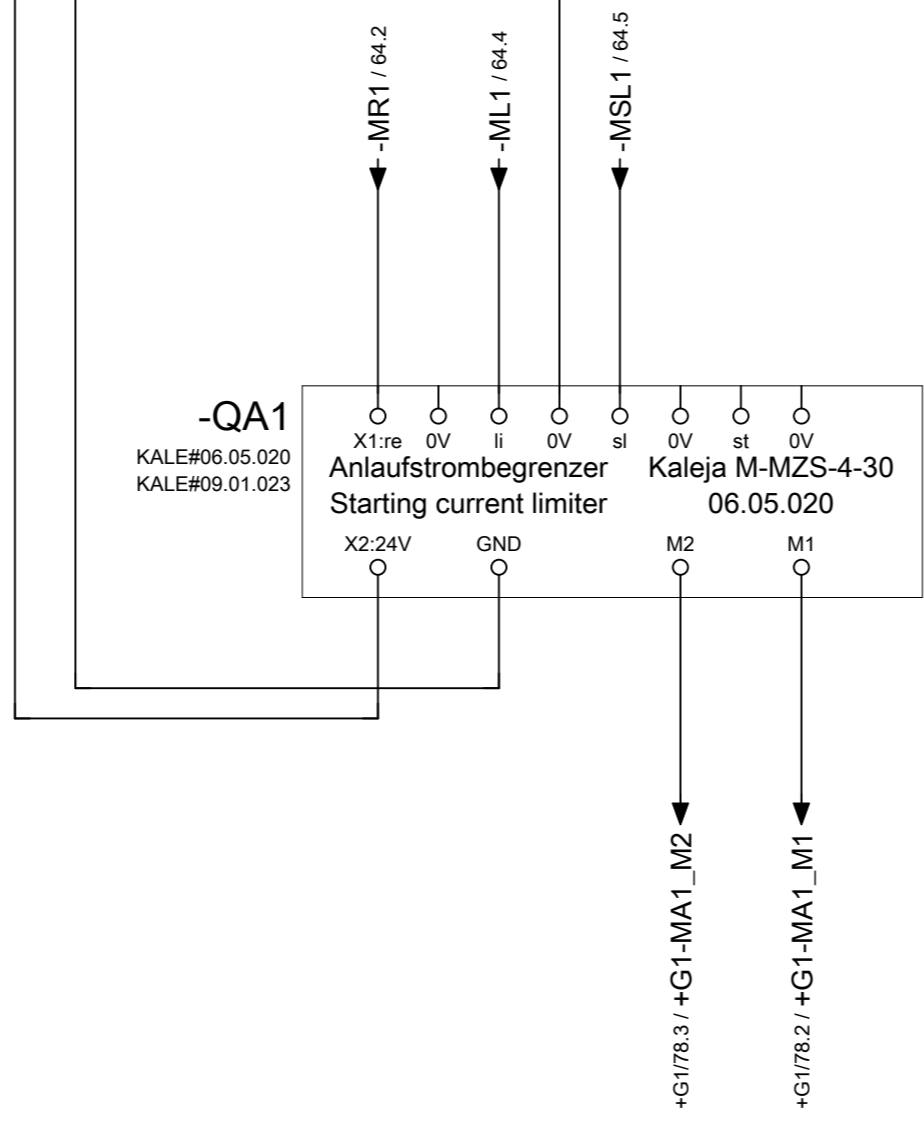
-MR1 / 64.2
-ML1 / 64.4
-MSL1 / 64.5

-QA1
KALE#06.05.020
KALE#09.01.023

X1:re 0V li 0V sl 0V st 0V
Anlaufstrombegrenzer Kaleja M-MZS-4-30
Starting current limiter 06.05.020
X2:24V GND M2 M1

+G1/78.3 / +G1-MA1_M2
+G1/78.2 / +G1-MA1_M1